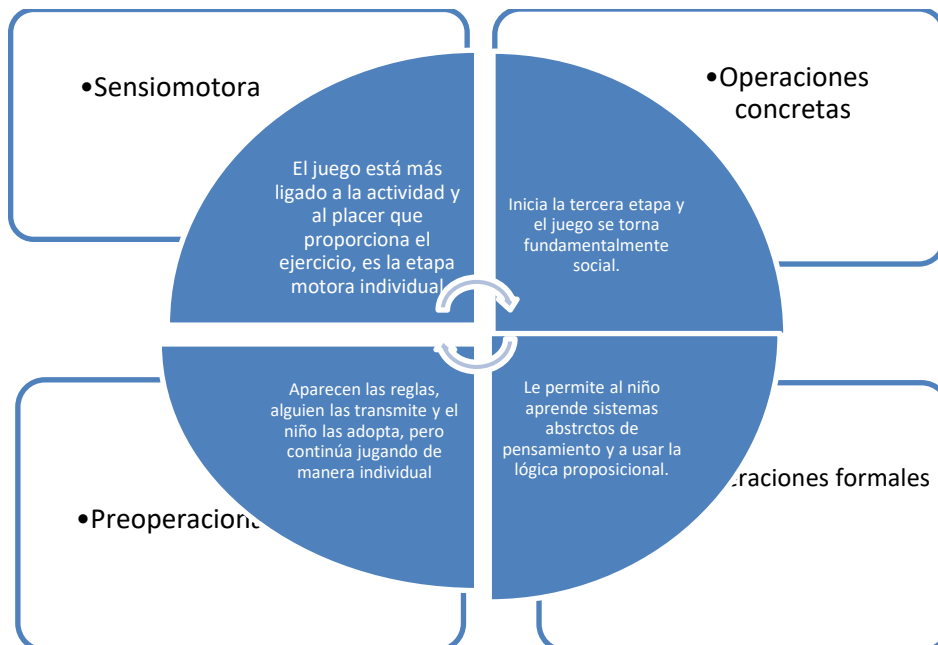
•Sensiomotora

El juego está más ligado a la actividad y al placer que proporciona el ejercicio, es la etapa motora individual

•Operaciones concretas

Inicia la tercera etapa y el juego se torna fundamentalmente social.

Aparecen las reglas, alguien las transmite y el niño las adopta, pero continúa jugando de manera individual

•Preoperaciona

Le permite al niño aprende sistemas abstrctos de pensamiento y a usar la lógica proposicional.

eraciones formales